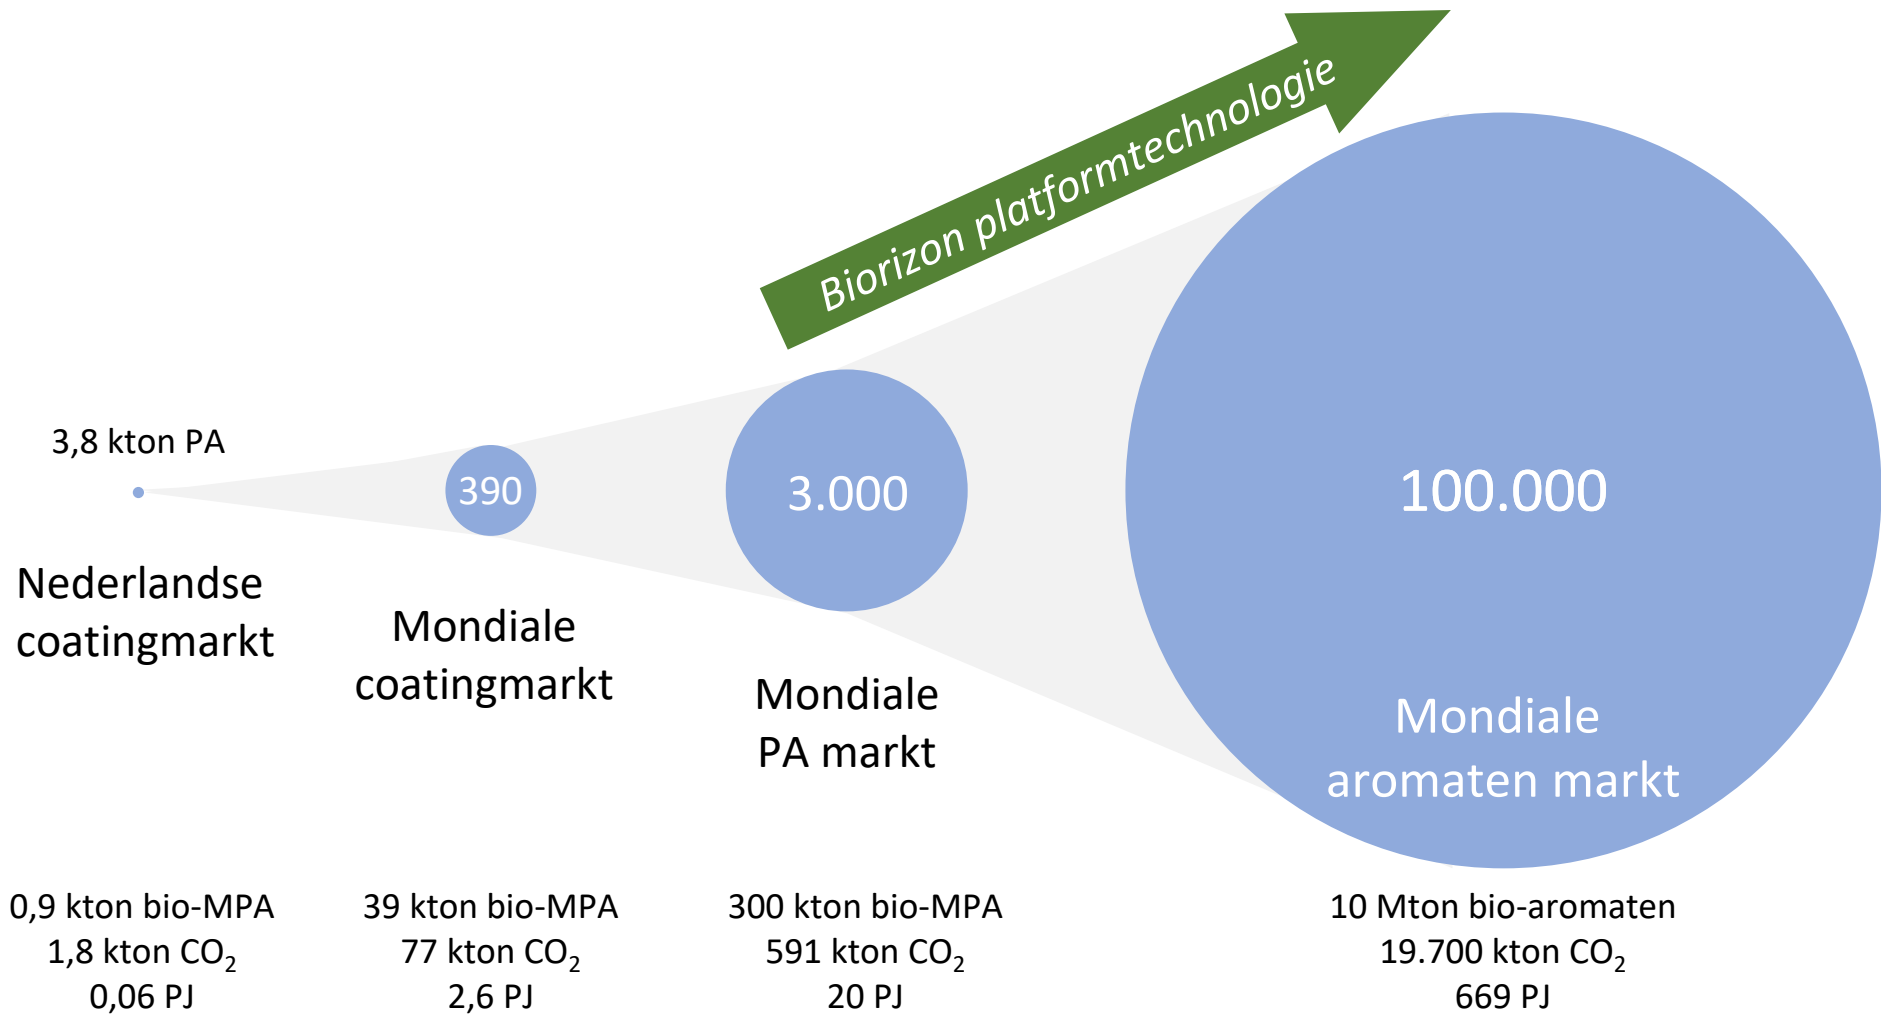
Biorizon platformtechnologie

3,8 kton PA

390

3.000

100.000

Nederlandse coatingmarkt

Mondiale coatingmarkt

Mondiale PA markt

Mondiale aromaten markt

0,9 kton bio-MPA
1,8 kton $CO_2$
0,06 PJ

39 kton bio-MPA
77 kton $CO_2$
2,6 PJ

300 kton bio-MPA
591 kton $CO_2$
20 PJ

10 Mton bio-aromaten
19.700 kton $CO_2$
669 PJ